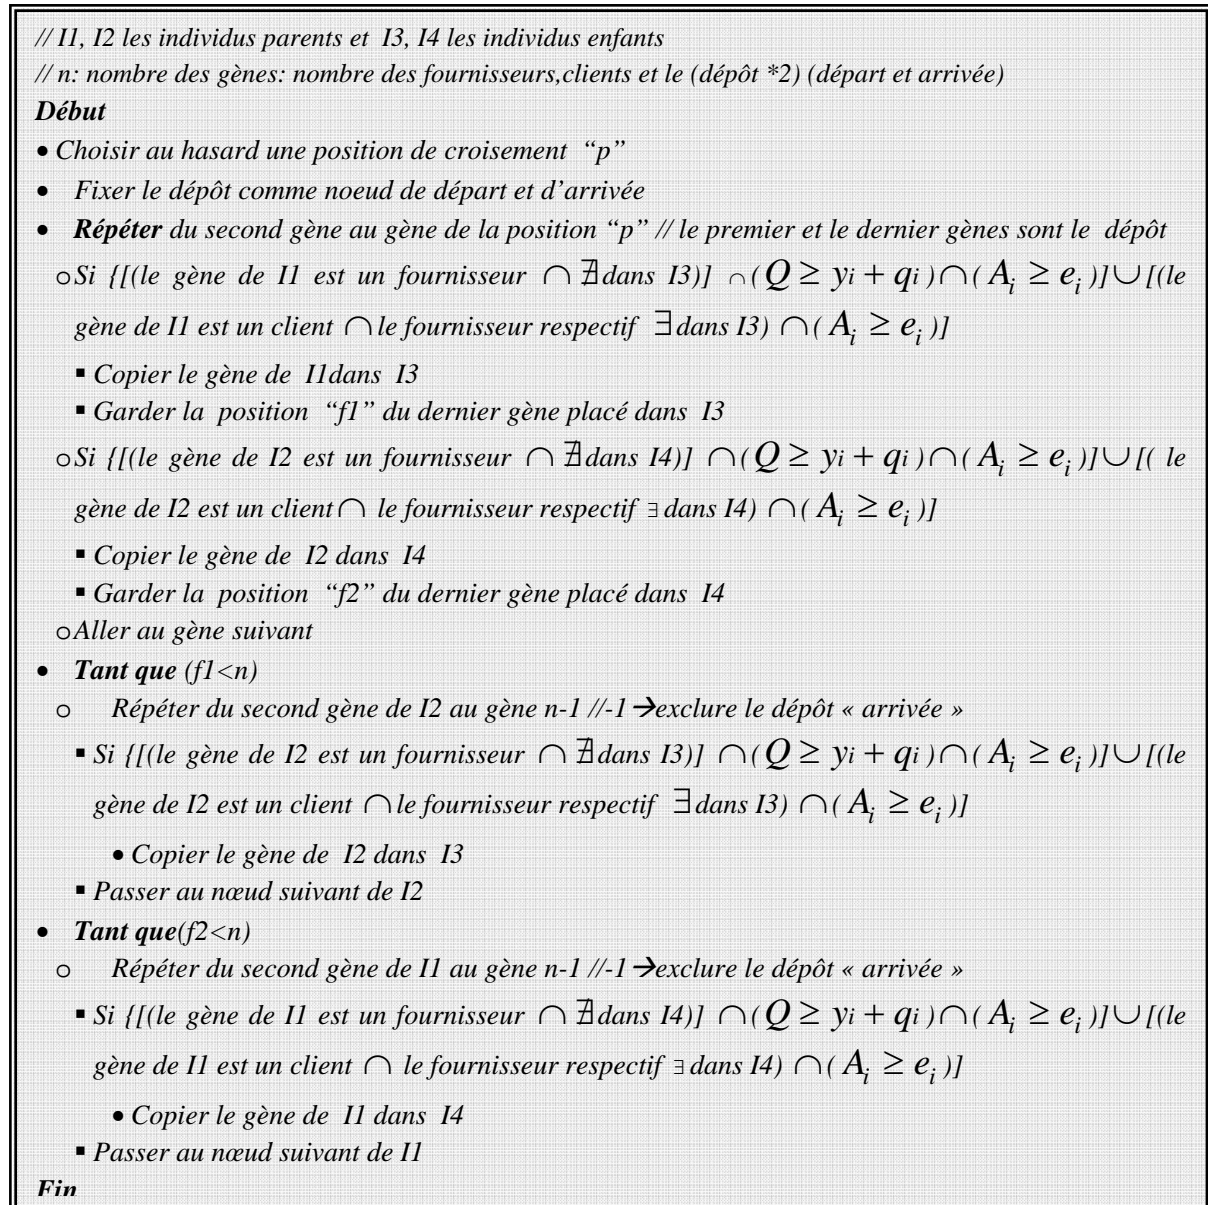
// I1, I2 les individus parents et I3, I4 les individus enfants
// n: nombre des gènes: nombre des fournisseurs,clients et le (dépôt *2) (départ et arrivée)
Début
• Choisir au hasard une position de croisement "p"
• Fixer le dépôt comme noeud de départ et d'arrivée
• Répéter du second gène au gène de la position "p" // le premier et le dernier gènes sont le dépôt
○ Si {[(le gène de I1 est un fournisseur $\cap \nexists$ dans I3)] $\cap (Q \geq y_i + q_i) \cap (A_i \geq e_i)] \cup$ [(le gène de I1 est un client $\cap$ le fournisseur respectif $\exists$ dans I3) $\cap (A_i \geq e_i)$]
▪ Copier le gène de I1dans I3
▪ Garder la position "f1" du dernier gène placé dans I3
○ Si {[(le gène de I2 est un fournisseur $\cap \nexists$ dans I4)] $\cap (Q \geq y_i + q_i) \cap (A_i \geq e_i)] \cup$ [( le gène de I2 est un client $\cap$ le fournisseur respectif $\exists$ dans I4) $\cap (A_i \geq e_i)$]
▪ Copier le gène de I2 dans I4
▪ Garder la position "f2" du dernier gène placé dans I4
○ Aller au gène suivant
• Tant que (f1<n)
○ Répéter du second gène de I2 au gène n-1 //-1 →exclure le dépôt « arrivée »
▪ Si {[(le gène de I2 est un fournisseur $\cap \nexists$ dans I3)] $\cap (Q \geq y_i + q_i) \cap (A_i \geq e_i)] \cup$ [(le gène de I2 est un client $\cap$ le fournisseur respectif $\exists$ dans I3) $\cap (A_i \geq e_i)$]
• Copier le gène de I2 dans I3
▪ Passer au nœud suivant de I2
• Tant que(f2<n)
○ Répéter du second gène de I1 au gène n-1 //-1 →exclure le dépôt « arrivée »
▪ Si {[(le gène de I1 est un fournisseur $\cap \nexists$ dans I4)] $\cap (Q \geq y_i + q_i) \cap (A_i \geq e_i)] \cup$ [(le gène de I1 est un client $\cap$ le fournisseur respectif $\exists$ dans I4) $\cap (A_i \geq e_i)$]
• Copier le gène de I1 dans I4
▪ Passer au nœud suivant de I1
Fin